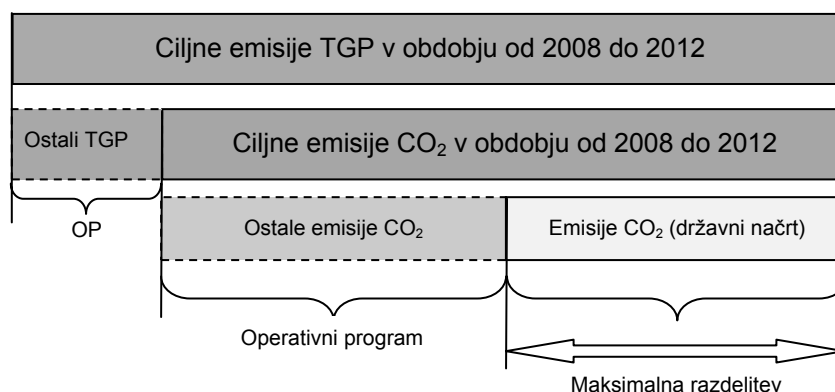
Ciljne emisije TGP v obdobju od 2008 do 2012

Ostali TGP

Ciljne emisije $CO_2$ v obdobju od 2008 do 2012

OP

Ostale emisije $CO_2$

Emisije $CO_2$ (državni načrt)

Operativni program

Maksimalna razdelitev